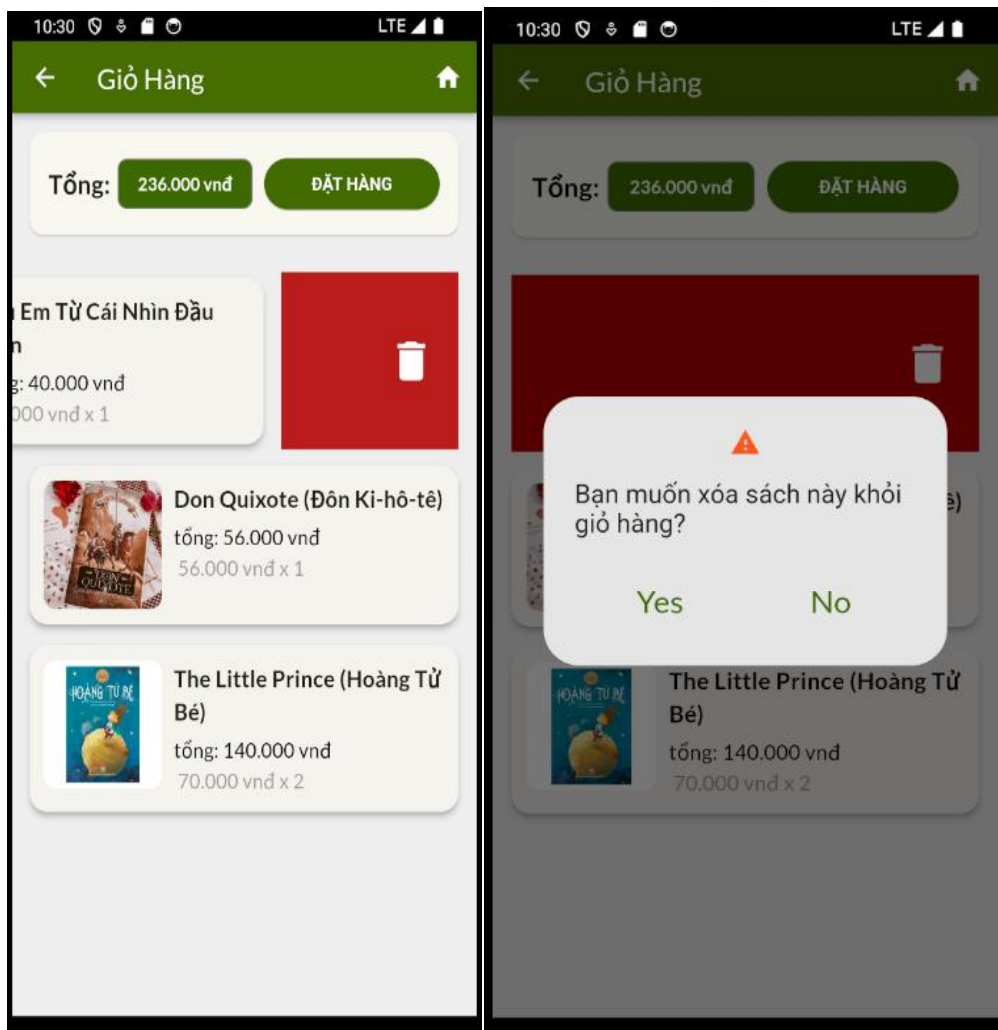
10:30 LTE

Giỏ Hàng

Tổng: 236.000 vnđ ĐẶT HÀNG

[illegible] Em Từ Cái Nhìn Đầu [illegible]n

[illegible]g: 40.000 vnđ

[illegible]000 vnđ x 1

Don Quixote (Đôn Ki-hô-tê)

tổng: 56.000 vnđ

56.000 vnđ x 1

The Little Prince (Hoàng Tử Bé)

tổng: 140.000 vnđ

70.000 vnđ x 2

10:30 LTE

Giỏ Hàng

Tổng: 236.000 vnđ ĐẶT HÀNG

Bạn muốn xóa sách này khỏi giỏ hàng?

Yes No

The Little Prince (Hoàng Tử Bé)

tổng: 140.000 vnđ

70.000 vnđ x 2